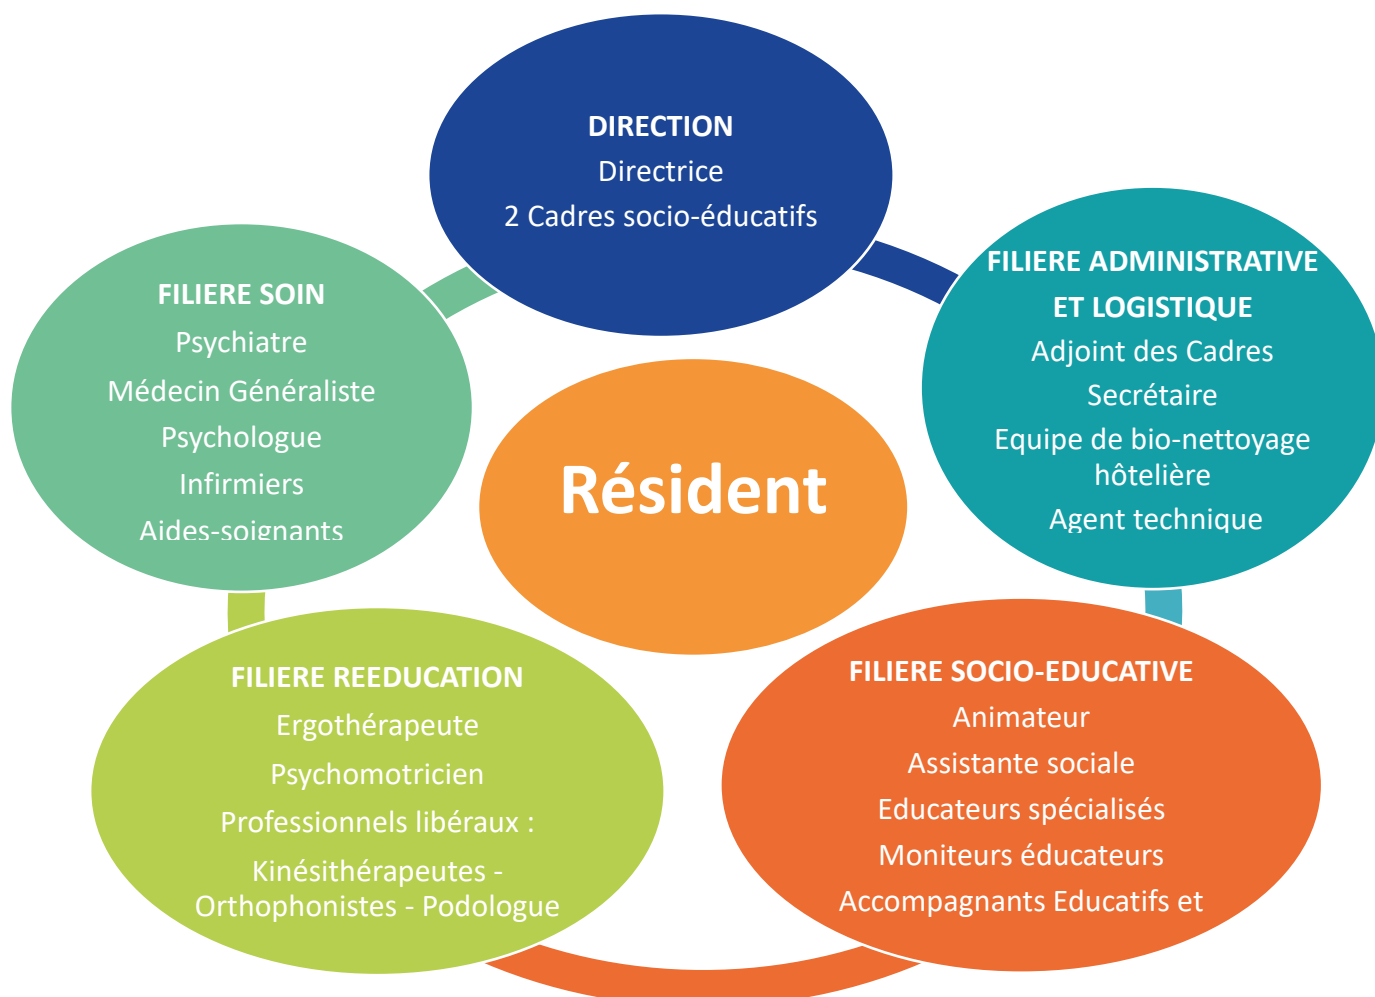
DIRECTION
Directrice
2 Cadres socio-éducatifs

FILIERE SOIN
Psychiatre
Médecin Généraliste
Psychologue
Infirmiers
Aides-soignants

Résident

FILIERE ADMINISTRATIVE ET LOGISTIQUE
Adjoint des Cadres
Secrétaire
Equipe de bio-nettoyage hôtelière
Agent technique

FILIERE REEDUCATION
Ergothérapeute
Psychomotricien
Professionnels libéraux :
Kinésithérapeutes - Orthophonistes - Podologue

FILIERE SOCIO-EDUCATIVE
Animateur
Assistante sociale
Educateurs spécialisés
Moniteurs éducateurs
Accompagnants Educatifs et